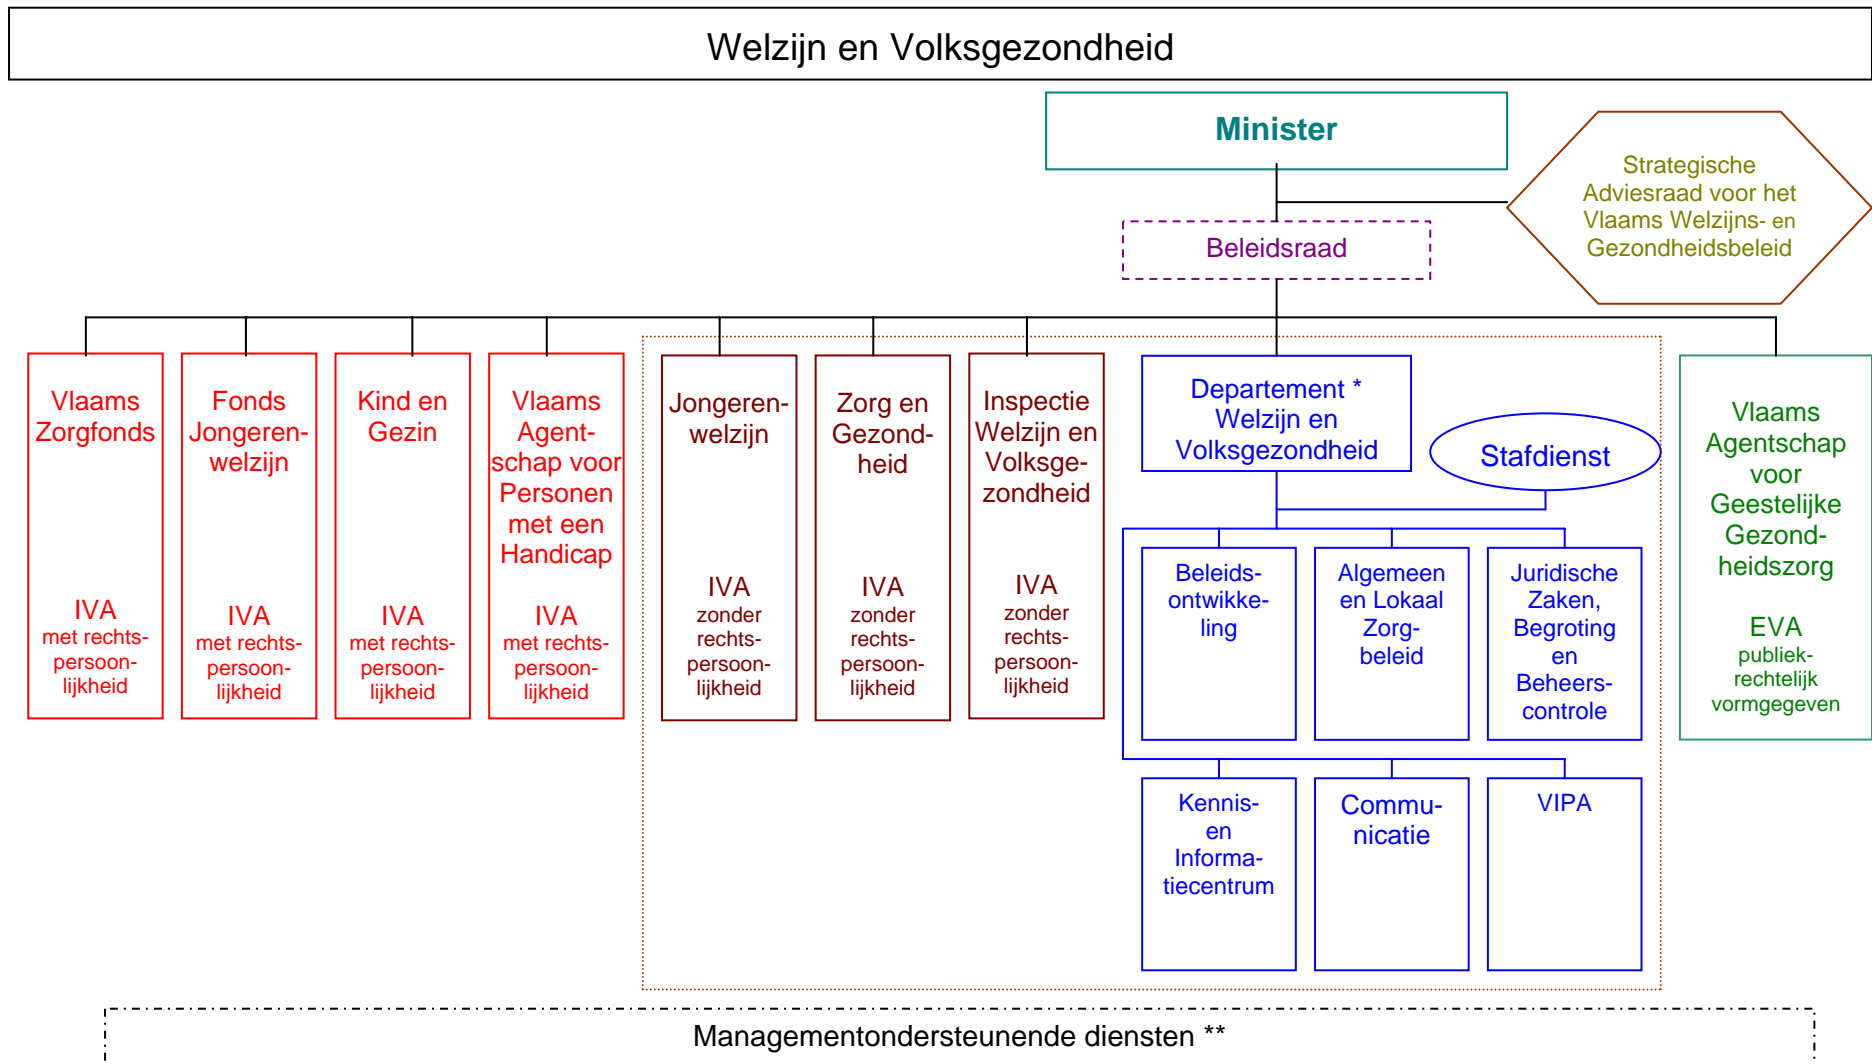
Welzijn en Volksgezondheid

Minister

Strategische Adviesraad voor het Vlaams Welzijns- en Gezondheidsbeleid

Beleidsraad

Vlaams Zorgfonds

IVA met rechtspersoonlijkheid

Fonds Jongerenwelzijn

IVA met rechtspersoonlijkheid

Kind en Gezin

IVA met rechtspersoonlijkheid

Vlaams Agentschap voor Personen met een Handicap

IVA met rechtspersoonlijkheid

Jongerenwelzijn

IVA zonder rechtspersoonlijkheid

Zorg en Gezondheid

IVA zonder rechtspersoonlijkheid

Inspectie Welzijn en Volksgezondheid

IVA zonder rechtspersoonlijkheid

Departement * Welzijn en Volksgezondheid

Stafdienst

Beleidsontwikkeling

Algemeen en Lokaal Zorgbeleid

Juridische Zaken, Begroting en Beheerscontrole

Kennis- en Informatiecentrum

Communicatie

VIPA

Vlaams Agentschap voor Geestelijke Gezondheidszorg

EVA publiekrechtelijk vormgegeven

Managementondersteunende diensten **